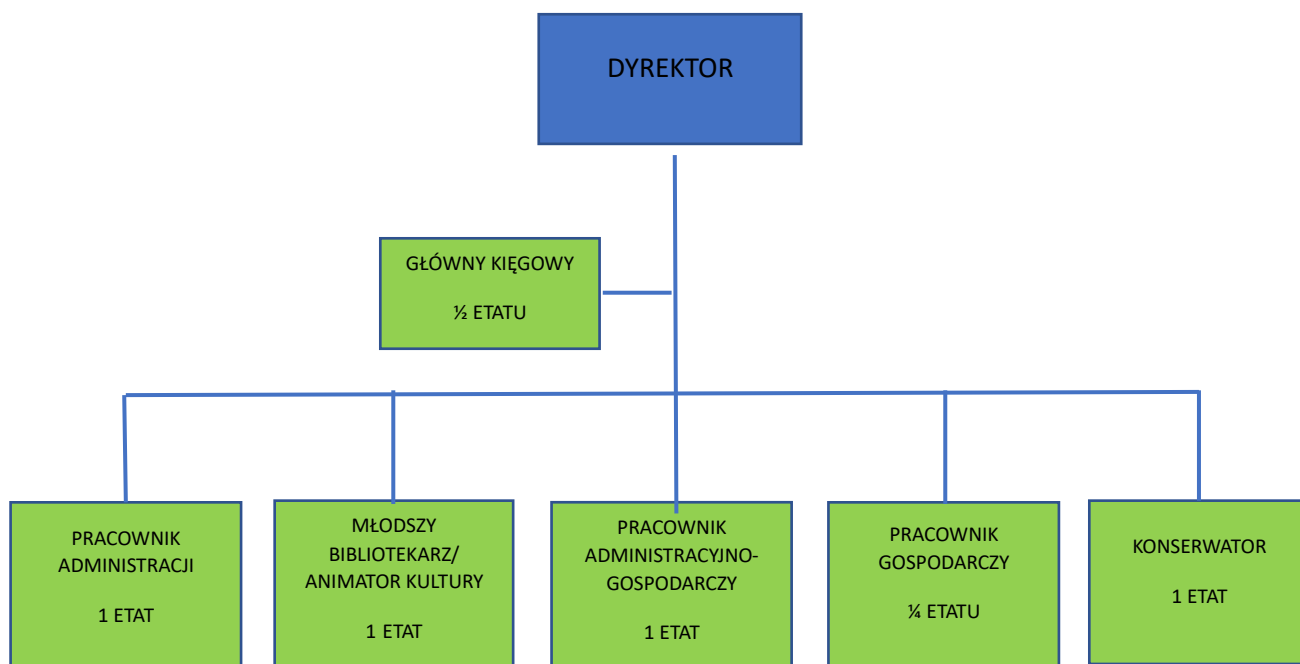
DYREKTOR

GŁÓWNY KIĘGOWY

½ ETATU

PRACOWNIK ADMINISTRACJI

1 ETAT

MŁODSZY BIBLIOTEKARZ/ ANIMATOR KULTURY

1 ETAT

PRACOWNIK ADMINISTRACYJNO-GOSPODARCZY

1 ETAT

PRACOWNIK GOSPODARCZY

¼ ETATU

KONSERWATOR

1 ETAT